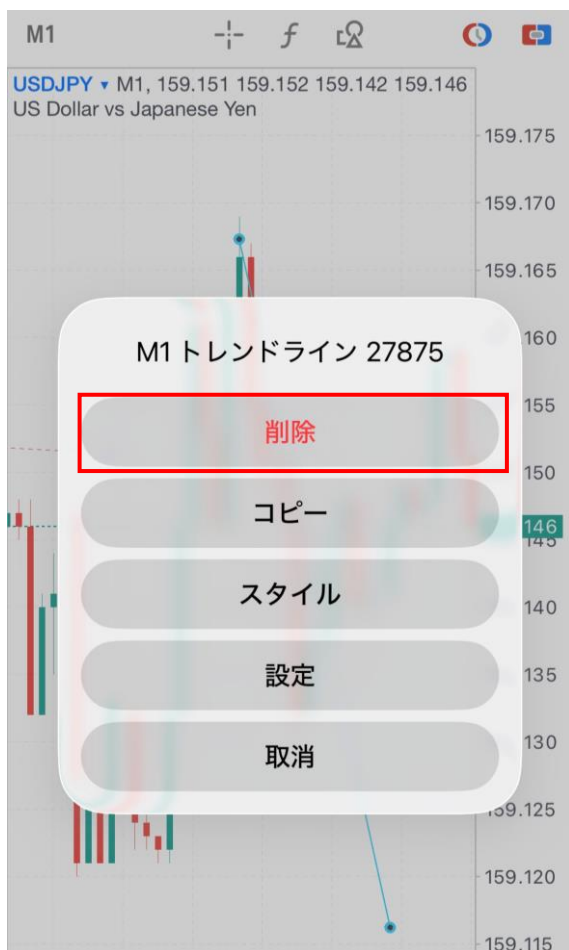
M1

USDJPY ▾ M1, 159.151 159.152 159.142 159.146
US Dollar vs Japanese Yen

159.175
159.170
159.165
160
155
150
146
145
140
135
130
159.125
159.120
159.115

M1 トレンドライン 27875

削除

コピー

スタイル

設定

取消